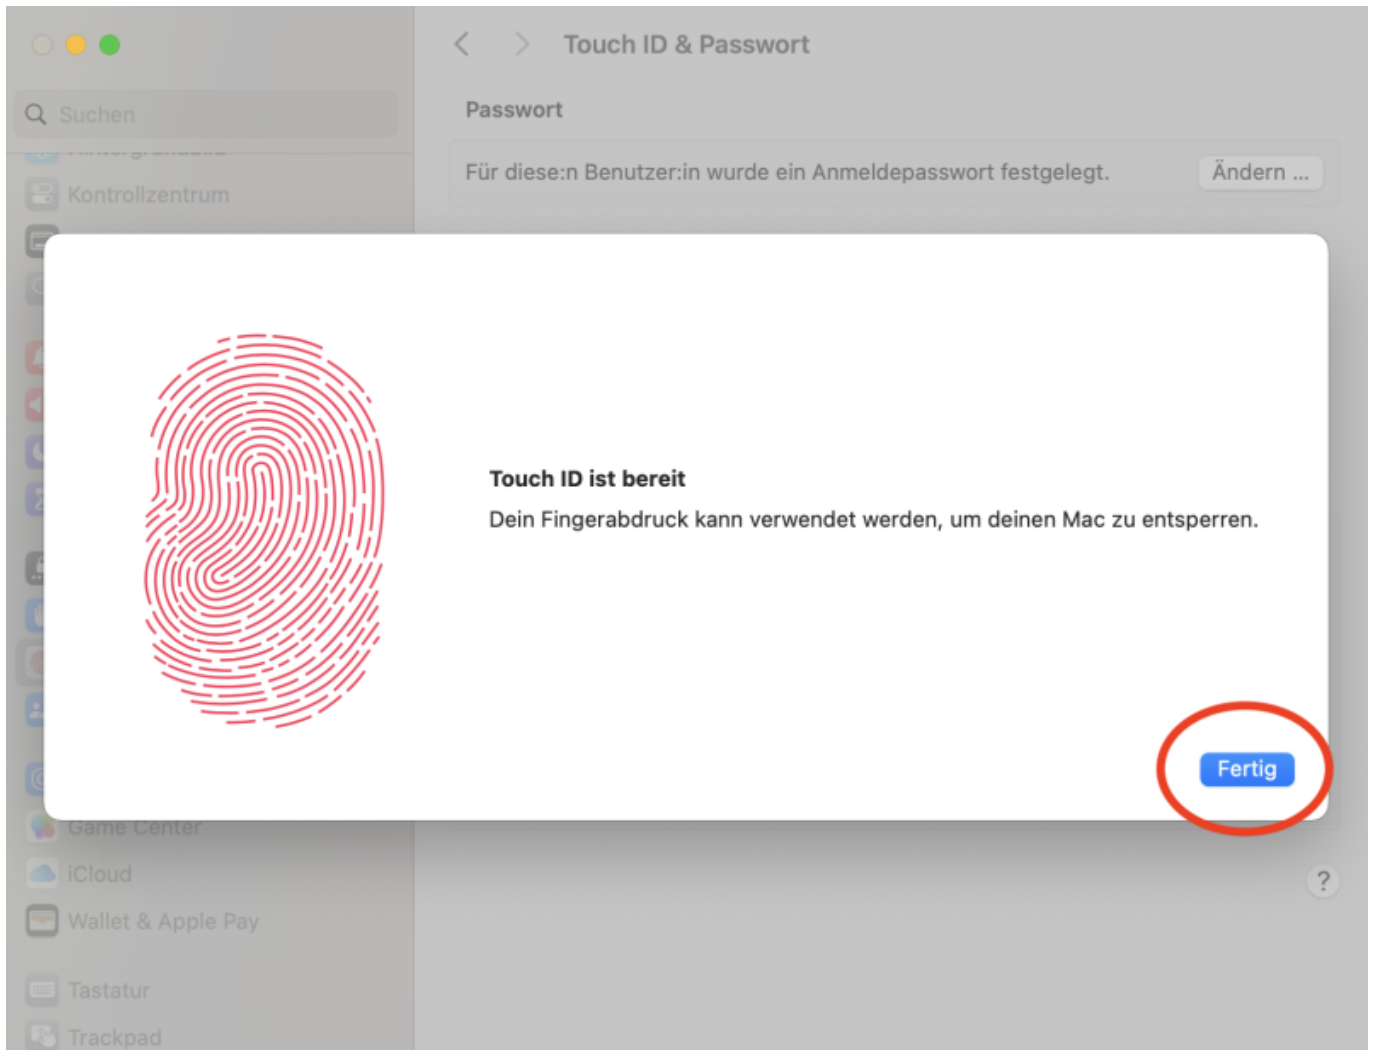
Suchen

Kontrollzentrum

Touch ID & Passwort

Passwort

Für diese:n Benutzer:in wurde ein Anmeldepasswort festgelegt.

Ändern ...

Touch ID ist bereit

Dein Fingerabdruck kann verwendet werden, um deinen Mac zu entsperren.

Fertig

Game Center

iCloud

Wallet & Apple Pay

Tastatur

Trackpad

?